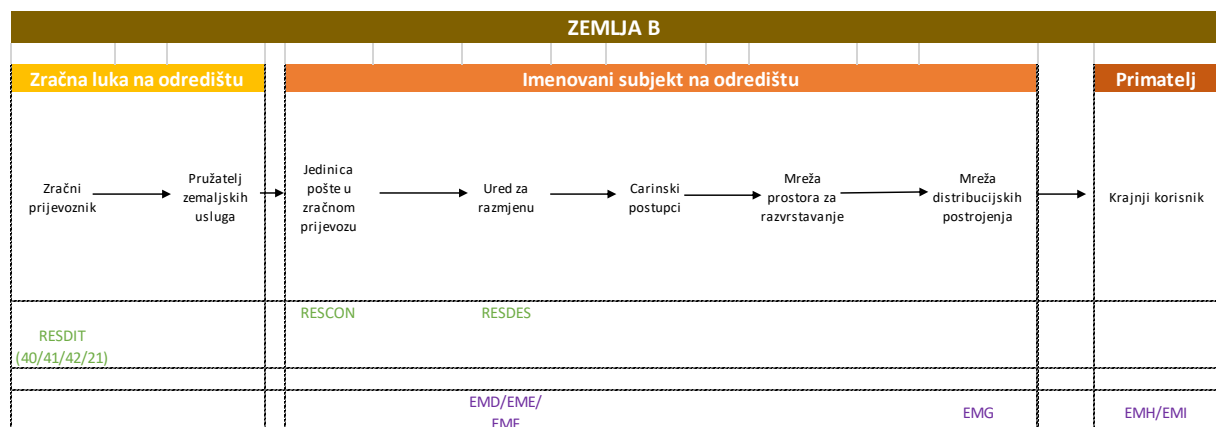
ZEMLJA B

Zračna luka na odredištu

Imenovani subjekt na odredištu

Primatelj

Zračni prijevoznik

Pružatelj zemaljskih usluga

Jedinica pošte u zračnom prijevozu

Ured za razmjenu

Carinski postupci

Mreža prostora za razvrstavanje

Mreža distribucijskih postrojenja

Krajnji korisnik

RESDIT (40/41/42/21)

RESCON

RESDES

EMD/EME/ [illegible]

EMG

EMH/EMI